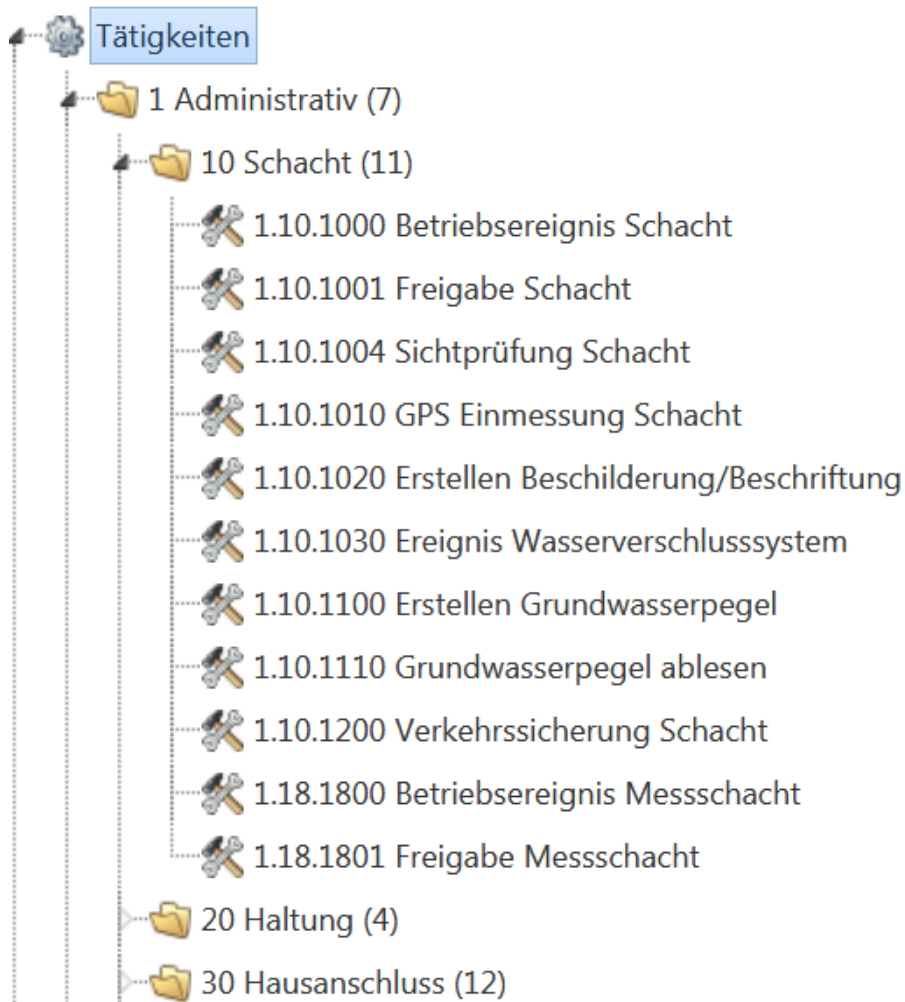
Tätigkeiten

1 Administrativ (7)

10 Schacht (11)

1.10.1000 Betriebsereignis Schacht

1.10.1001 Freigabe Schacht

1.10.1004 Sichtprüfung Schacht

1.10.1010 GPS Einmessung Schacht

1.10.1020 Erstellen Beschilderung/Beschriftung

1.10.1030 Ereignis Wasserverschlusssystem

1.10.1100 Erstellen Grundwasserpegel

1.10.1110 Grundwasserpegel ablesen

1.10.1200 Verkehrssicherung Schacht

1.18.1800 Betriebsereignis Messschacht

1.18.1801 Freigabe Messschacht

20 Haltung (4)

30 Hausanschluss (12)